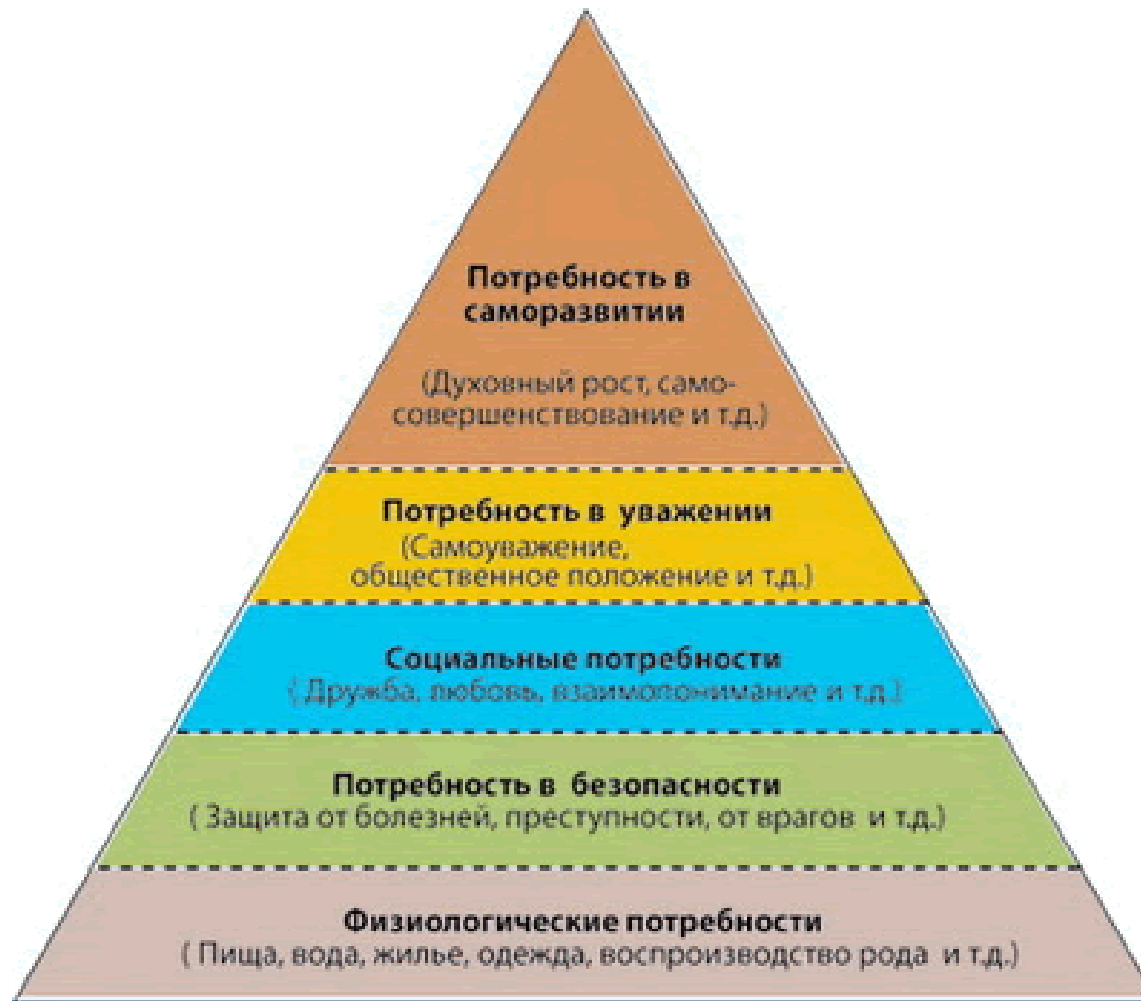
Потребность в саморазвитии

(Духовный рост, самосовершенствование и т.д.)

Потребность в уважении
(Самоуважение, общественное положение и т.д.)

Социальные потребности
(Дружба, любовь, взаимопонимание и т.д.)

Потребность в безопасности
( Защита от болезней, преступности, от врагов и т.д.)

Физиологические потребности
( Пища, вода, жилье, одежда, воспроизводство рода и т.д.)